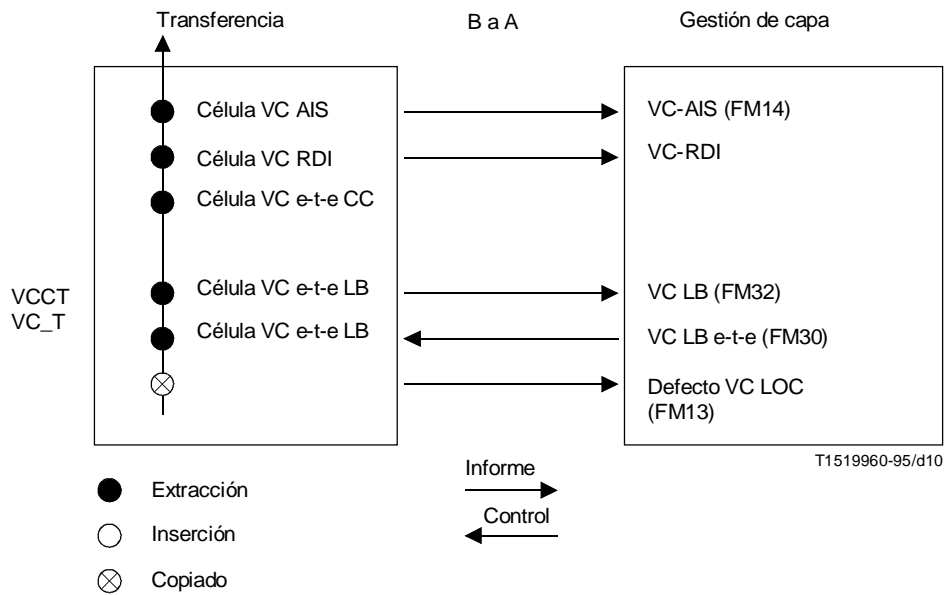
Transferencia

B a A

Gestión de capa

Célula VC AIS

Célula VC RDI

Célula VC e-t-e CC

Célula VC e-t-e LB

Célula VC e-t-e LB

VC-AIS (FM14)

VC-RDI

VC LB (FM32)

VC LB e-t-e (FM30)

Defecto VC LOC (FM13)

VCCT
VC_T

T1519960-95/d10

Extracción

Inserción

Copiado

Informe

Control